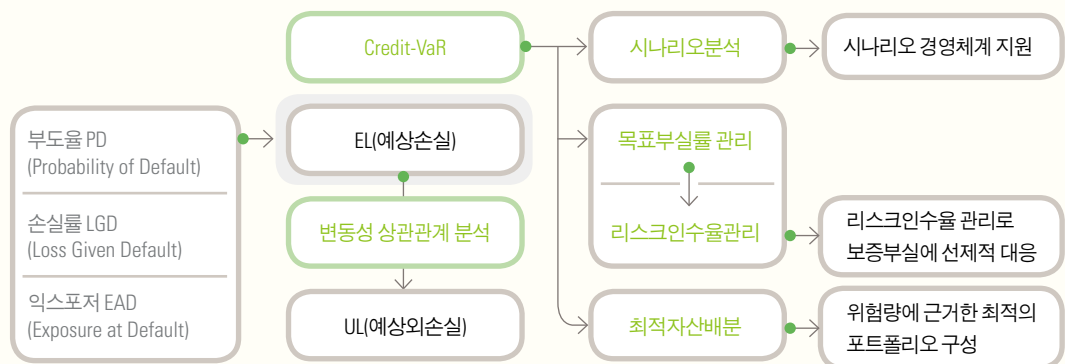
부도율 PD
(Probability of Default)

손실률 LGD
(Loss Given Default)

익스포저 EAD
(Exposure at Default)

Credit-VaR

EL(예상손실)

변동성 상관관계 분석

UL(예상외손실)

시나리오분석

시나리오 경영체계 지원

목표부실률 관리

리스크인수율관리

리스크인수율 관리로 보증부실에 선제적 대응

최적자산배분

위험량에 근거한 최적의 포트폴리오 구성